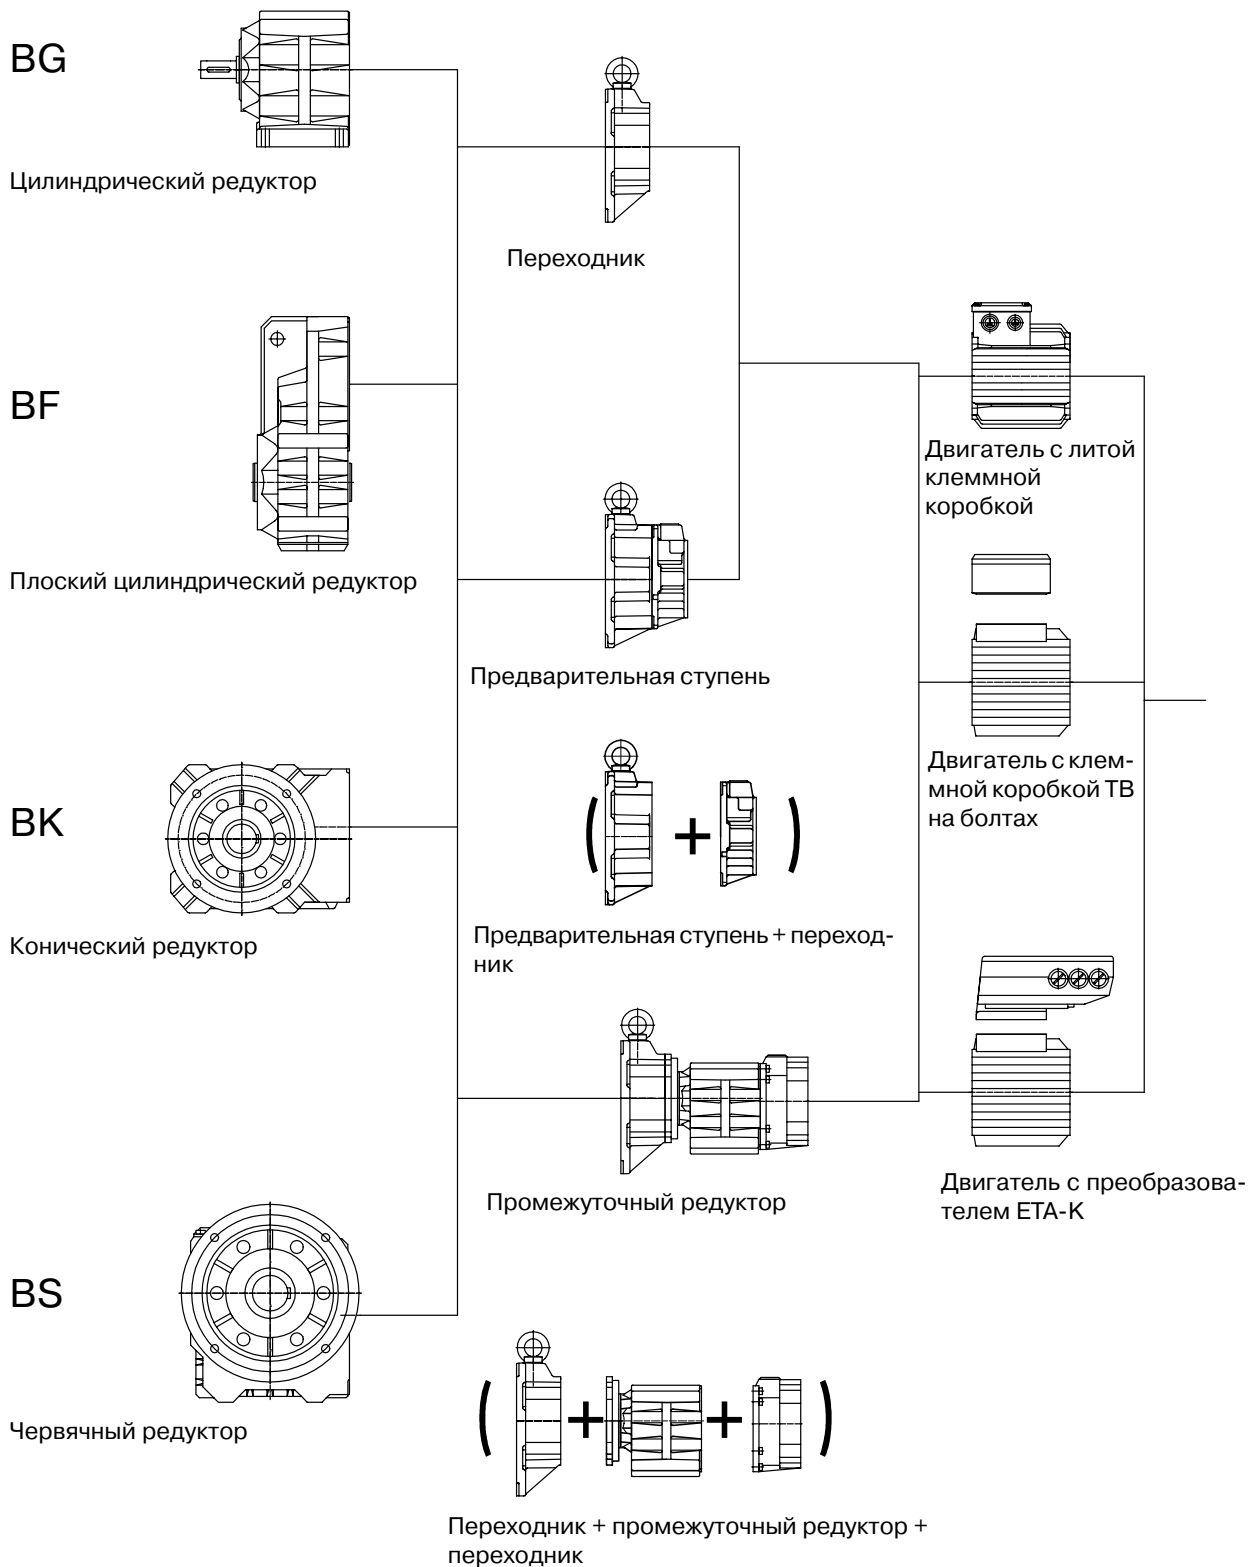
BG

Цилиндрический редуктор

BF

Плоский цилиндрический редуктор

BK

Конический редуктор

BS

Червячный редуктор

Переходник

Предварительная ступень

( + )

Предварительная ступень + переходник

Промежуточный редуктор

( + + )

Переходник + промежуточный редуктор + переходник

Двигатель с литой клеммной коробкой

Двигатель с клеммной коробкой ТВ на болтах

Двигатель с преобразователем ЕТА-К